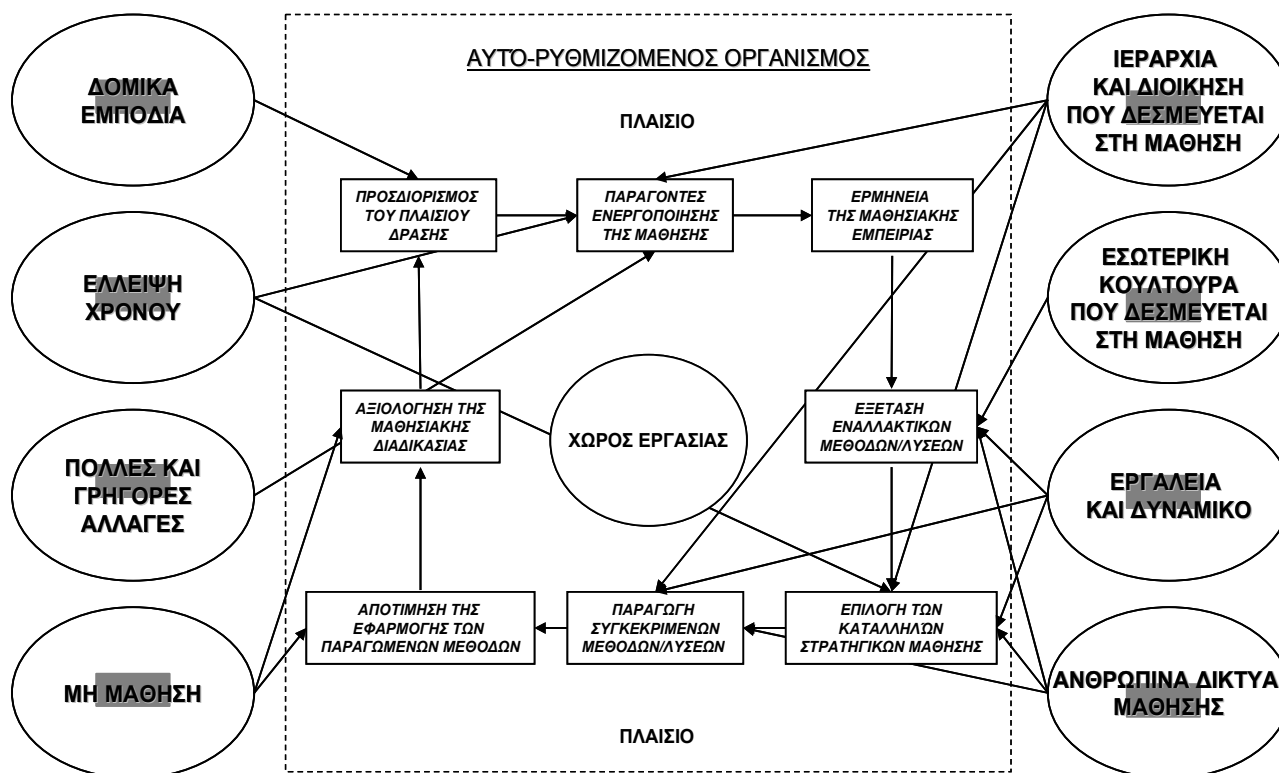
ΑΥΤΟ-ΡΥΘΜΙΖΟΜΕΝΟΣ ΟΡΓΑΝΙΣΜΟΣ

ΠΛΑΙΣΙΟ

ΔΟΜΙΚΑ ΕΜΠΟΔΙΑ

ΙΕΡΑΡΧΙΑ ΚΑΙ ΔΙΟΙΚΗΣΗ ΠΟΥ ΔΕΣΜΕΥΕΤΑΙ ΣΤΗ ΜΑΘΗΣΗ

ΠΡΟΣΔΙΟΡΙΣΜΟΣ ΤΟΥ ΠΛΑΙΣΙΟΥ ΔΡΑΣΗΣ

ΠΑΡΑΓΟΝΤΕΣ ΕΝΕΡΓΟΠΟΙΗΣΗΣ ΤΗΣ ΜΑΘΗΣΗΣ

ΕΡΜΗΝΕΙΑ ΤΗΣ ΜΑΘΗΣΙΑΚΗΣ ΕΜΠΕΙΡΙΑΣ

ΕΛΛΕΙΨΗ ΧΡΟΝΟΥ

ΕΣΩΤΕΡΙΚΗ ΚΟΥΛΤΟΥΡΑ ΠΟΥ ΔΕΣΜΕΥΕΤΑΙ ΣΤΗ ΜΑΘΗΣΗ

ΑΞΙΟΛΟΓΗΣΗ ΤΗΣ ΜΑΘΗΣΙΑΚΗΣ ΔΙΑΔΙΚΑΣΙΑΣ

ΧΩΡΟΣ ΕΡΓΑΣΙΑΣ

ΕΞΕΤΑΣΗ ΕΝΑΛΛΑΚΤΙΚΩΝ ΜΕΘΟΔΩΝ/ΛΥΣΕΩΝ

ΠΟΛΛΕΣ ΚΑΙ ΓΡΗΓΟΡΕΣ ΑΛΛΑΓΕΣ

ΕΡΓΑΛΕΙΑ ΚΑΙ ΔΥΝΑΜΙΚΟ

ΑΠΟΤΙΜΗΣΗ ΤΗΣ ΕΦΑΡΜΟΓΗΣ ΤΩΝ ΠΑΡΑΓΩΜΕΝΩΝ ΜΕΘΟΔΩΝ

ΠΑΡΑΓΩΓΗ ΣΥΓΚΕΚΡΙΜΕΝΩΝ ΜΕΘΟΔΩΝ/ΛΥΣΕΩΝ

ΕΠΙΛΟΓΗ ΤΩΝ ΚΑΤΑΛΛΗΛΩΝ ΣΤΡΑΤΗΓΙΚΩΝ ΜΑΘΗΣΗΣ

ΜΗ ΜΑΘΗΣΗ

ΑΝΘΡΩΠΙΝΑ ΔΙΚΤΥΑ ΜΑΘΗΣΗΣ

ΠΛΑΙΣΙΟ